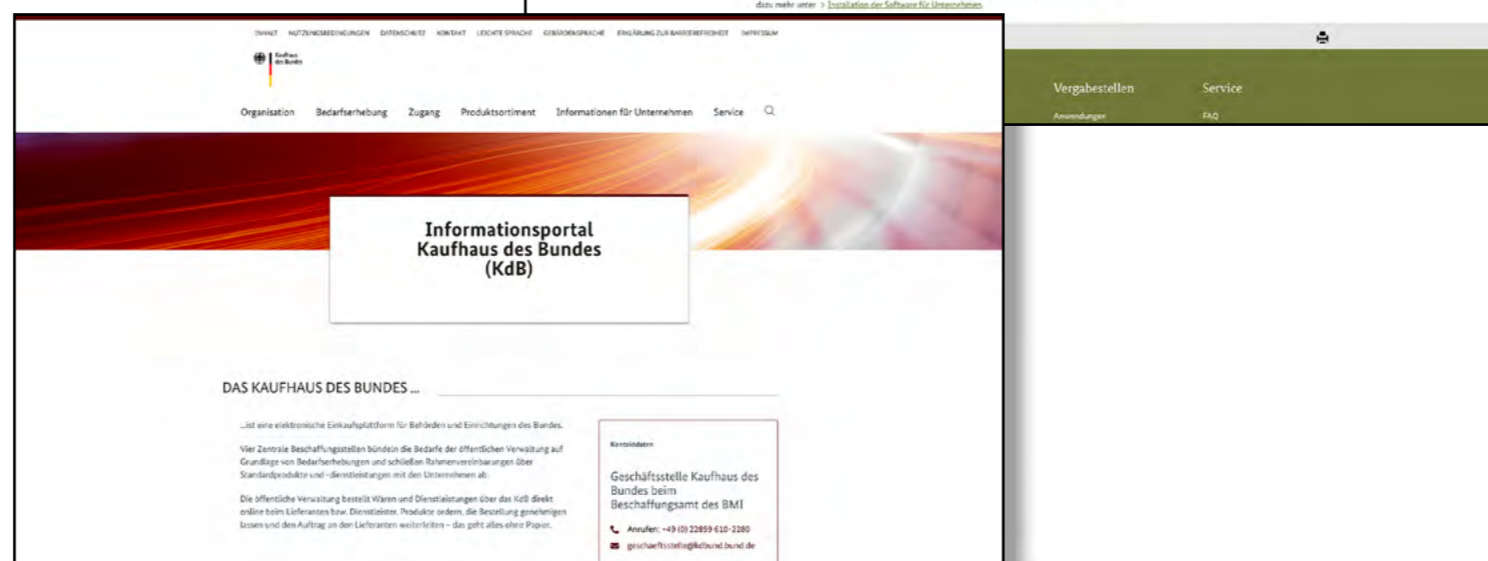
dazu mehr unter > Installation der Software für Unternehmen

Vergabestellen
Anwendungen

Service
FAQ

INHALT NUTZUNGSBEDINGUNGEN DATENSCHUTZ KONTAKT LEICHTE SPRACHE GEBÄRDENSPRACHE ERKLÄRUNG ZUR BARRIEREFREIHEIT IMPRESSUM

Kaufhaus des Bundes

Organisation Bedarfserhebung Zugang Produktsortiment Informationen für Unternehmen Service

Informationsportal Kaufhaus des Bundes (KdB)

DAS KAUFHAUS DES BUNDES ...

...ist eine elektronische Einkaufsplattform für Behörden und Einrichtungen des Bundes.

Vier Zentrale Beschaffungsstellen bündeln die Bedarfe der öffentlichen Verwaltung auf Grundlage von Bedarfserhebungen und schließen Rahmenvereinbarungen über Standardprodukte und -dienstleistungen mit den Unternehmen ab.

Die öffentliche Verwaltung bestellt Waren und Dienstleistungen über das KdB direkt online beim Lieferanten bzw. Dienstleister. Produkte ordern, die Bestellung genehmigen lassen und den Auftrag an den Lieferanten weiterleiten – das geht alles ohne Papier.

Kontaktdaten

Geschäftsstelle Kaufhaus des Bundes beim Beschaffungsamt des BMI

Anrufen: +49 (0) 22899-610-2280

geschaeftsstelle@kdbund.bund.de